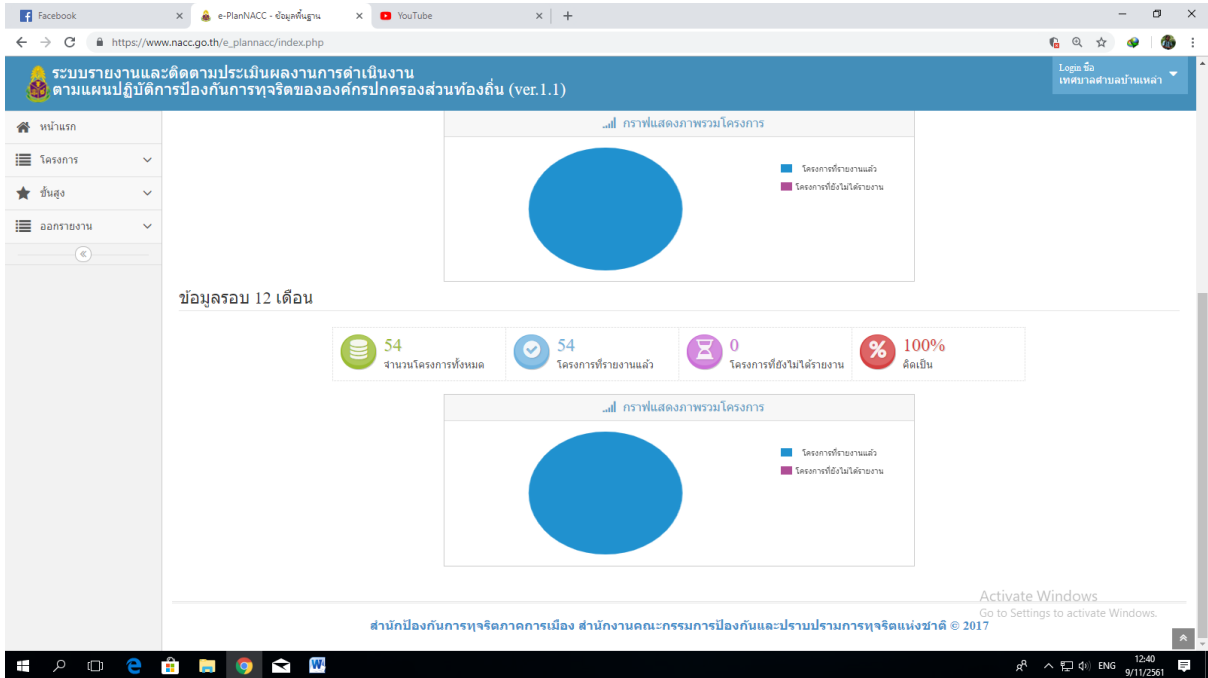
Facebook
e-PlanNACC - ข้อมูลพื้นฐาน
YouTube
https://www.nacc.go.th/e_plannacc/index.php

ระบบรายงานและติดตามประเมินผลงานการดำเนินงาน
ตามแผนปฏิบัติการป้องกันการทุจริตขององค์กรปกครองส่วนท้องถิ่น (ver.1.1)

Login ชื่อ
เทศบาลตำบลบ้านเหล่า

หน้าแรก
โครงการ
ชั้นสูง
ออกรายงาน

กราฟแสดงภาพรวมโครงการ
โครงการที่รายงานแล้ว
โครงการที่ยังไม่ได้รายงาน

ข้อมูลรอบ 12 เดือน

54
จำนวนโครงการทั้งหมด
54
โครงการที่รายงานแล้ว
0
โครงการที่ยังไม่ได้รายงาน
100%
คิดเป็น

กราฟแสดงภาพรวมโครงการ
โครงการที่รายงานแล้ว
โครงการที่ยังไม่ได้รายงาน

Activate Windows
Go to Settings to activate Windows.

สำนักป้องกันการทุจริตภาคการเมือง สำนักงานคณะกรรมการป้องกันและปราบปรามการทุจริตแห่งชาติ © 2017

ENG 12:40 9/11/2561